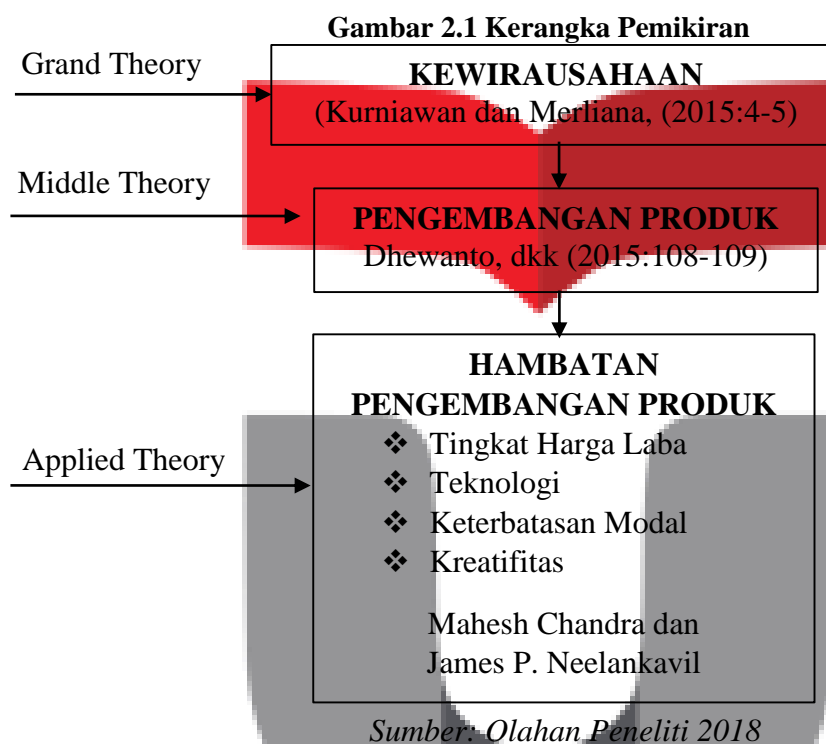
Gambar 2.1 Kerangka Pemikiran

Grand Theory

KEWIRAUSAHAAN
(Kurniawan dan Merliana, (2015:4-5)

Middle Theory

PENGEMBANGAN PRODUK
Dhewanto, dkk (2015:108-109)

Applied Theory

HAMBATAN PENGEMBANGAN PRODUK
❖ Tingkat Harga Laba
❖ Teknologi
❖ Keterbatasan Modal
❖ Kreatifitas

Mahesh Chandra dan James P. Neelankavil

Sumber: Olahan Peneliti 2018